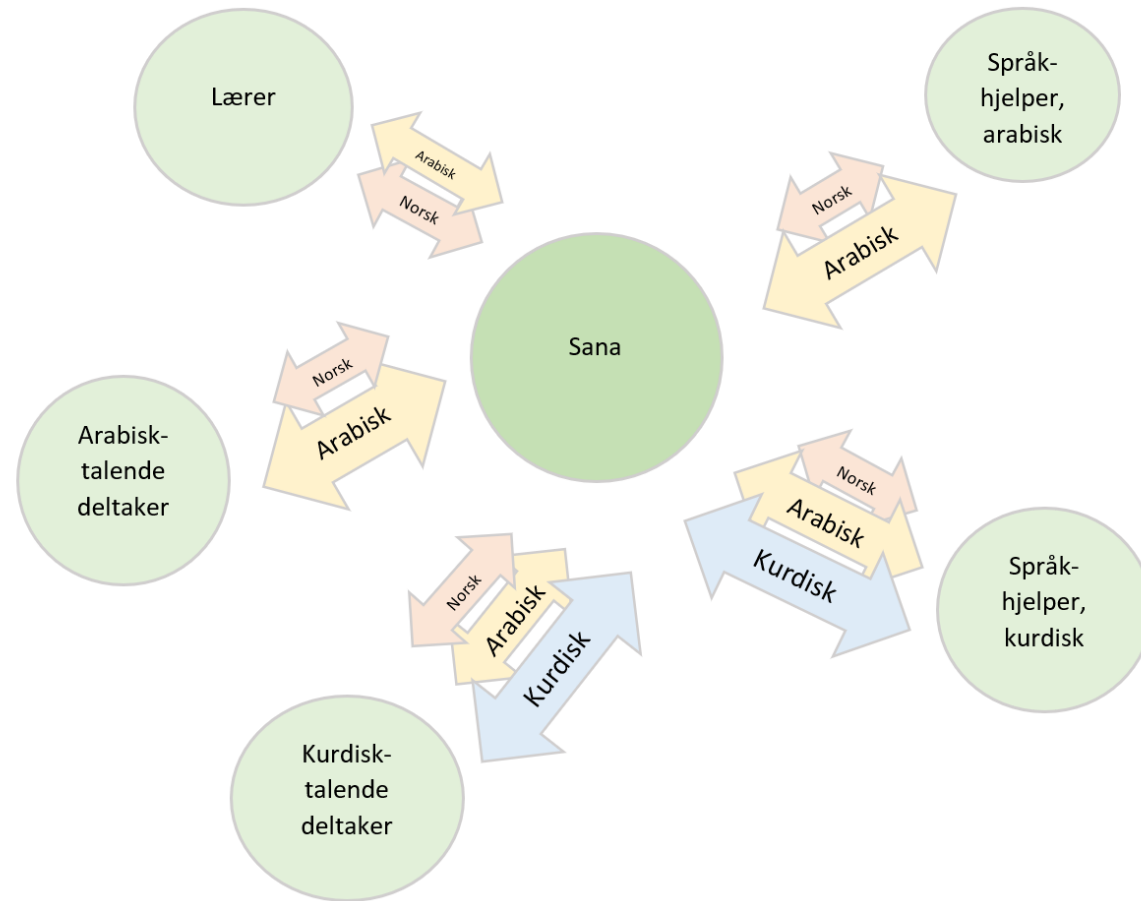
Lærer

Arabisk

Norsk

Språkhjelper, arabisk

Norsk

Arabisk

Sana

Norsk

Arabisk

Arabisktalende deltaker

Norsk

Arabisk

Kurdisk

Språkhjelper, kurdisk

Norsk

Arabisk

Kurdisk

Kurdisktalende deltaker